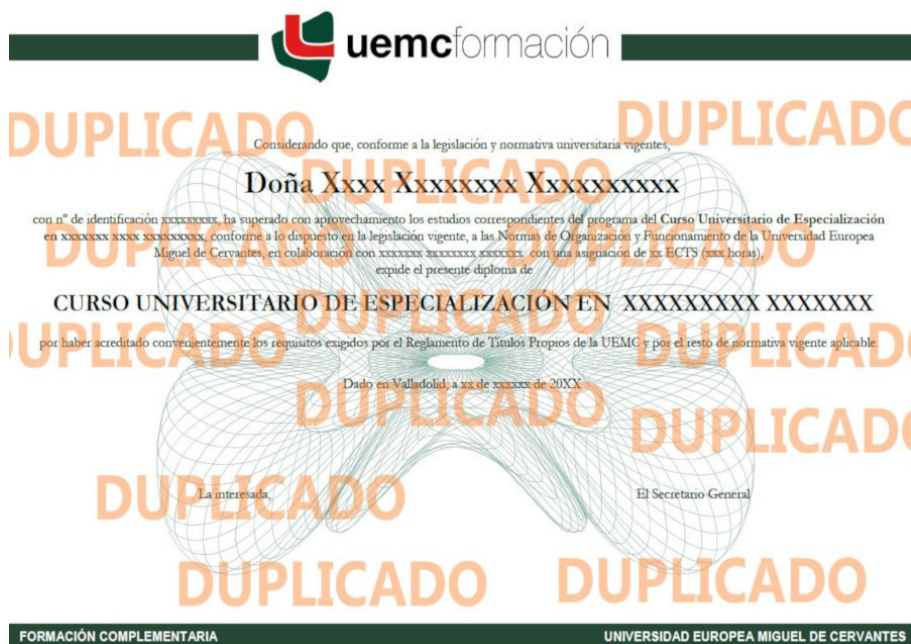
uemcformación

DUPLICADO DUPLICADO

Considerando que, conforme a la legislación y normativa universitaria vigentes,

DUPLICADO

Doña Xxxx Xxxxxxxx Xxxxxxxxxx

con nº de identificación xxxxxxxxx, ha superado con aprovechamiento los estudios correspondientes del programa del Curso Universitario de Especialización en xxxxxxx xxxx xxxxxxxxx, conforme a lo dispuesto en la legislación vigente, a las Normas de Organización y Funcionamiento de la Universidad Europea Miguel de Cervantes, en colaboración con xxxxxxx xxxxxxxx xxxxxxx con una asignación de xx ECTS (xxx horas), expide el presente diploma de

DUPLICADO DUPLICADO DUPLICADO

CURSO UNIVERSITARIO DE ESPECIALIZACIÓN EN XXXXXXXXX XXXXXXX

DUPLICADO DUPLICADO DUPLICADO

por haber acreditado convenientemente los requisitos exigidos por el Reglamento de Títulos Propios de la UEMC y por el resto de normativa vigente aplicable.

Dado en Valladolid, a xx de xxxxxx de 20XX

DUPLICADO DUPLICADO

DUPLICADO

La interesada, El Secretario General

DUPLICADO DUPLICADO

FORMACIÓN COMPLEMENTARIA UNIVERSIDAD EUROPEA MIGUEL DE CERVANTES